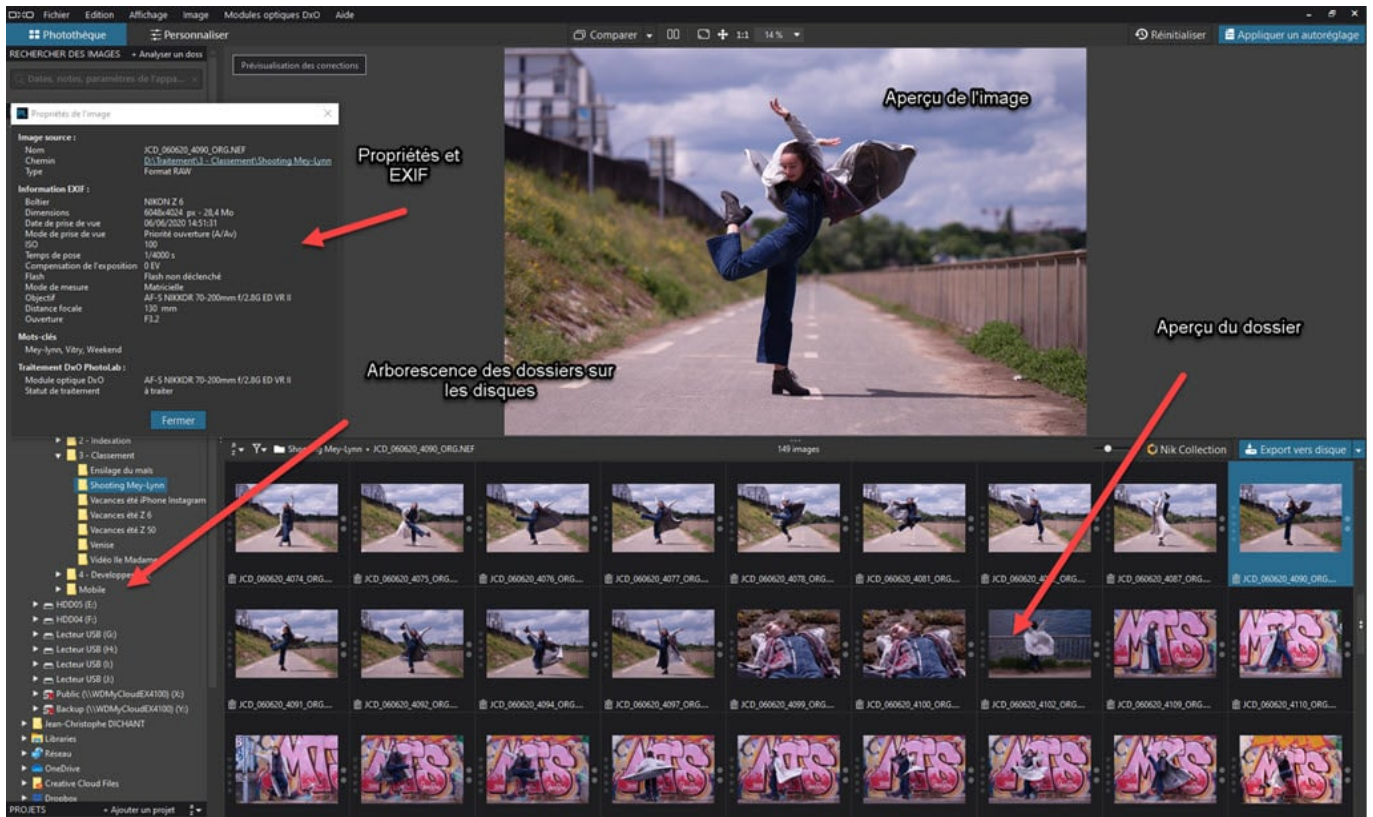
Fichier Edition Affichage Image Modules optiques DxO Aide

Photothèque Personnaliser

Comparer 1:1 14 %

Réinitialiser Appliquer un autoréglage

RECHERCHER DES IMAGES + Analyser un doss

Dates, notes, paramètres de l'appa...

Prévisualisation des corrections

Propriétés de l'image

Image source :
Nom JCD_060620_4090_ORG.NEF
Chemin D:\Traitement\3 - Classement\Shooting Mey-Lynn
Type Format RAW

Information EXIF :
Boîtier NIKON Z 6
Dimensions 6048x4024 px - 28,4 Mo
Date de prise de vue 06/06/2020 14:51:31
Mode de prise de vue Priorité ouverture (A/Av)
ISO 100
Temps de pose 1/4000 s
Compensation de l'exposition 0 EV
Flash Flash non déclenché
Mode de mesure Matricielle
Objectif AF-S NIKKOR 70-200mm f/2.8G ED VR II
Distance focale 130 mm
Ouverture F3.2

Mots-clés
Mey-lynn, Vitry, Weekend

Traitement DxO PhotoLab :
Module optique DxO AF-S NIKKOR 70-200mm f/2.8G ED VR II
Statut de traitement à traiter

Fermer

Propriétés et EXIF

Aperçu de l'image

Aperçu du dossier

Arborescence des dossiers sur les disques

2 - Indexation
3 - Classement
Ensilage du mais
Shooting Mey-Lynn
Vacances été iPhone Instagram
Vacances été Z 6
Vacances été Z 50
Venise
Vidéo Ile Madame
4 - Developpe
Mobile
HDD05 (E:)
HDD04 (F:)
Lecteur USB (G:)
Lecteur USB (H:)
Lecteur USB (I:)
Lecteur USB (J:)
Public (\\WDMyCloudEX4100) (X:)
Backup (\\WDMyCloudEX4100) (Y:)
Jean-Christophe DICHANT
Libraries
Réseau
OneDrive
Creative Cloud Files
Dropbox

PROJETS + Ajouter un projet

Shooting Mey-Lynn › JCD_060620_4090_ORG.NEF

149 images

Nik Collection

Export vers disque

JCD_060620_4074_ORG...
JCD_060620_4075_ORG...
JCD_060620_4076_ORG...
JCD_060620_4077_ORG...
JCD_060620_4078_ORG...
JCD_060620_4081_ORG...
JCD_060620_4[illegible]
JCD_060620_4087_ORG...
JCD_060620_4090_ORG...
JCD_060620_4091_ORG...
JCD_060620_4092_ORG...
JCD_060620_4094_ORG...
JCD_060620_4097_ORG...
JCD_060620_4099_ORG...
JCD_060620_4100_ORG...
JCD_060620_4102_ORG...
JCD_060620_4109_ORG...
JCD_060620_4110_ORG...